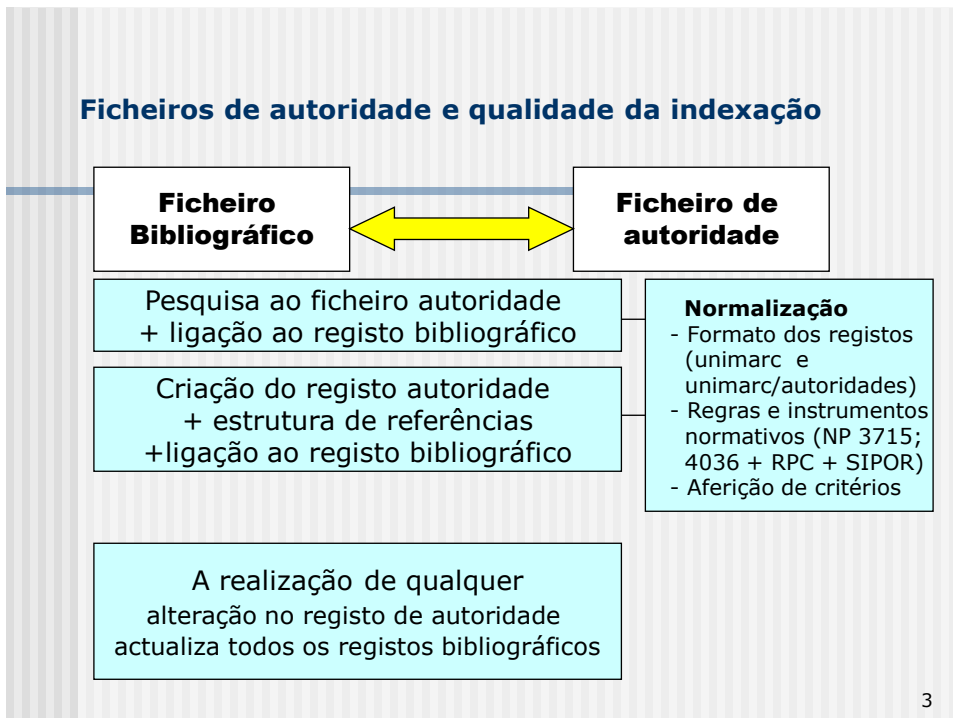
Ficheiros de autoridade e qualidade da indexação

Ficheiro Bibliográfico

Ficheiro de autoridade

Pesquisa ao ficheiro autoridade
+ ligação ao registo bibliográfico

Criação do registo autoridade
+ estrutura de referências
+ligação ao registo bibliográfico

Normalização
- Formato dos registos (unimarc e unimarc/autoridades)
- Regras e instrumentos normativos (NP 3715; 4036 + RPC + SIPOR)
- Aferição de critérios

A realização de qualquer
alteração no registo de autoridade
actualiza todos os registos bibliográficos

3